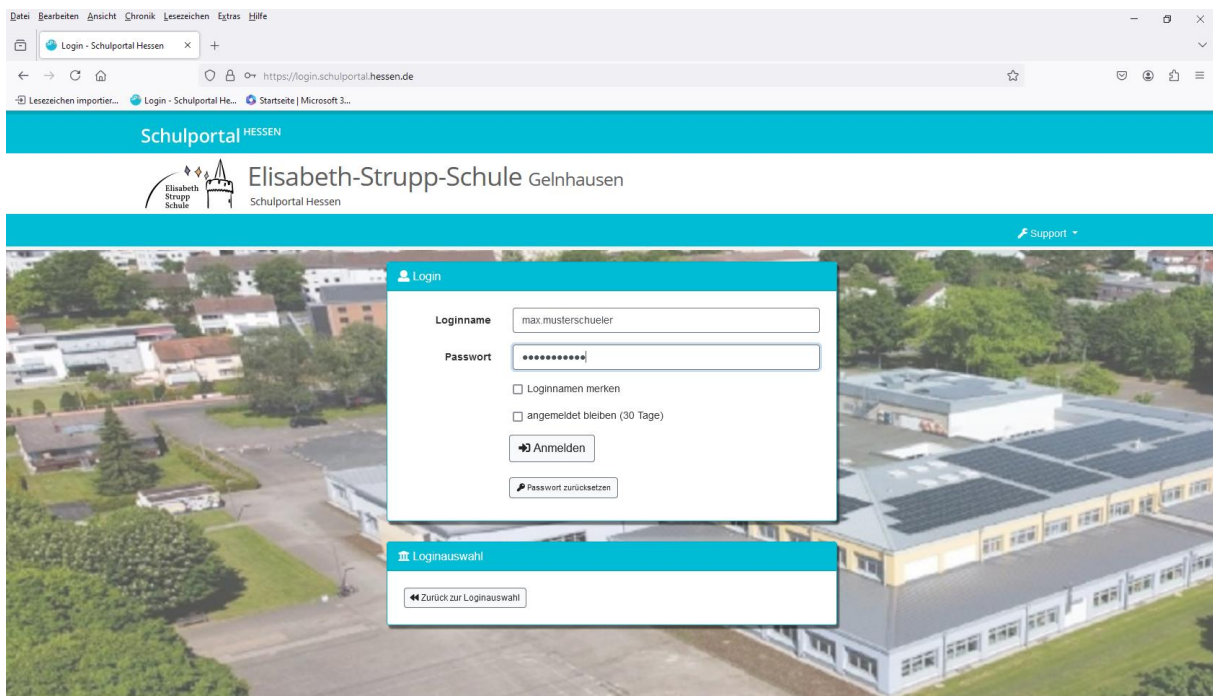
Datei Bearbeiten Ansicht Chronik Lesezeichen Extras Hilfe

Login - Schulportal Hessen

https://login.schulportal.hessen.de

Lesezeichen importier... Login - Schulportal He... Startseite | Microsoft 3...

Schulportal HESSEN

Elisabeth Strupp Schule

Elisabeth-Strupp-Schule Gelnhausen
Schulportal Hessen

Support

Login

Loginname max.musterschueler

Passwort •••••••••••

Loginnamen merken

angemeldet bleiben (30 Tage)

Anmelden

Passwort zurücksetzen

Loginauswahl

Zurück zur Loginauswahl